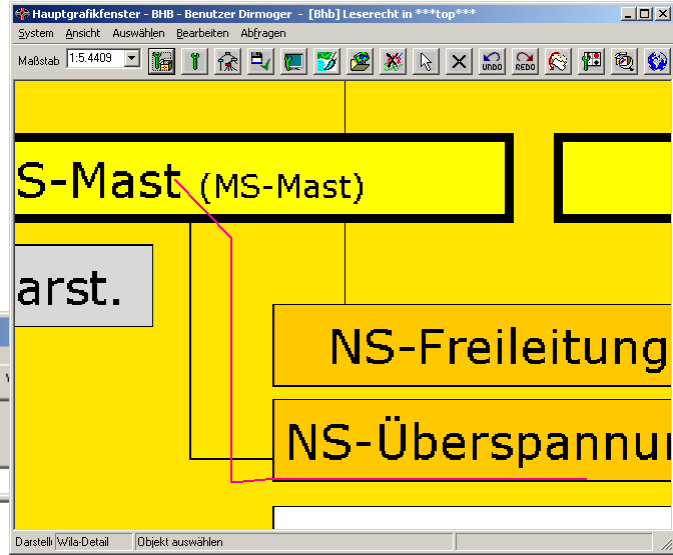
Hauptgrafikfenster - BHB - Benutzer Dirmoger - [Bhb] Leserecht in ***top***

System Ansicht Auswählen Bearbeiten Abfragen

Maßstab 1:5.4409

UNDO REDO

S-Mast (MS-Mast)

arst.

NS-Freileitung

NS-Überspannu

Darstell Wila-Detail Objekt auswählen